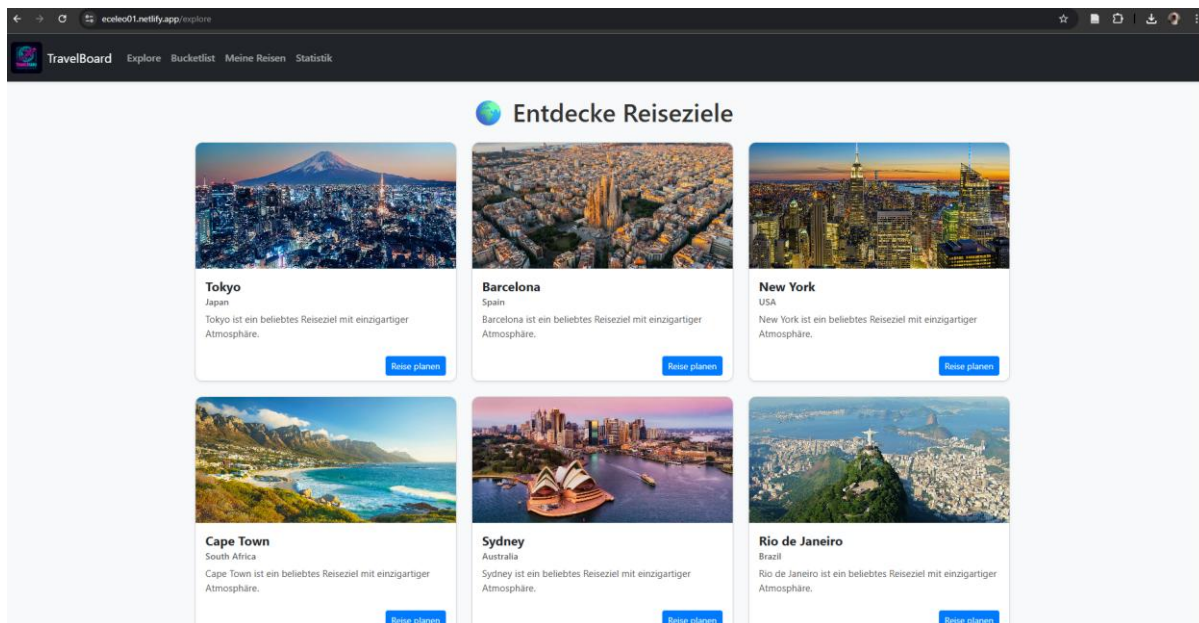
eceleo01.netlify.app/explore

TravelBoard Explore Bucketlist Meine Reisen Statistik

Entdecke Reiseziele

Tokyo
Japan
Tokyo ist ein beliebtes Reiseziel mit einzigartiger Atmosphäre.
Reise planen

Barcelona
Spain
Barcelona ist ein beliebtes Reiseziel mit einzigartiger Atmosphäre.
Reise planen

New York
USA
New York ist ein beliebtes Reiseziel mit einzigartiger Atmosphäre.
Reise planen

Cape Town
South Africa
Cape Town ist ein beliebtes Reiseziel mit einzigartiger Atmosphäre.
Reise planen

Sydney
Australia
Sydney ist ein beliebtes Reiseziel mit einzigartiger Atmosphäre.
Reise planen

Rio de Janeiro
Brazil
Rio de Janeiro ist ein beliebtes Reiseziel mit einzigartiger Atmosphäre.
Reise planen